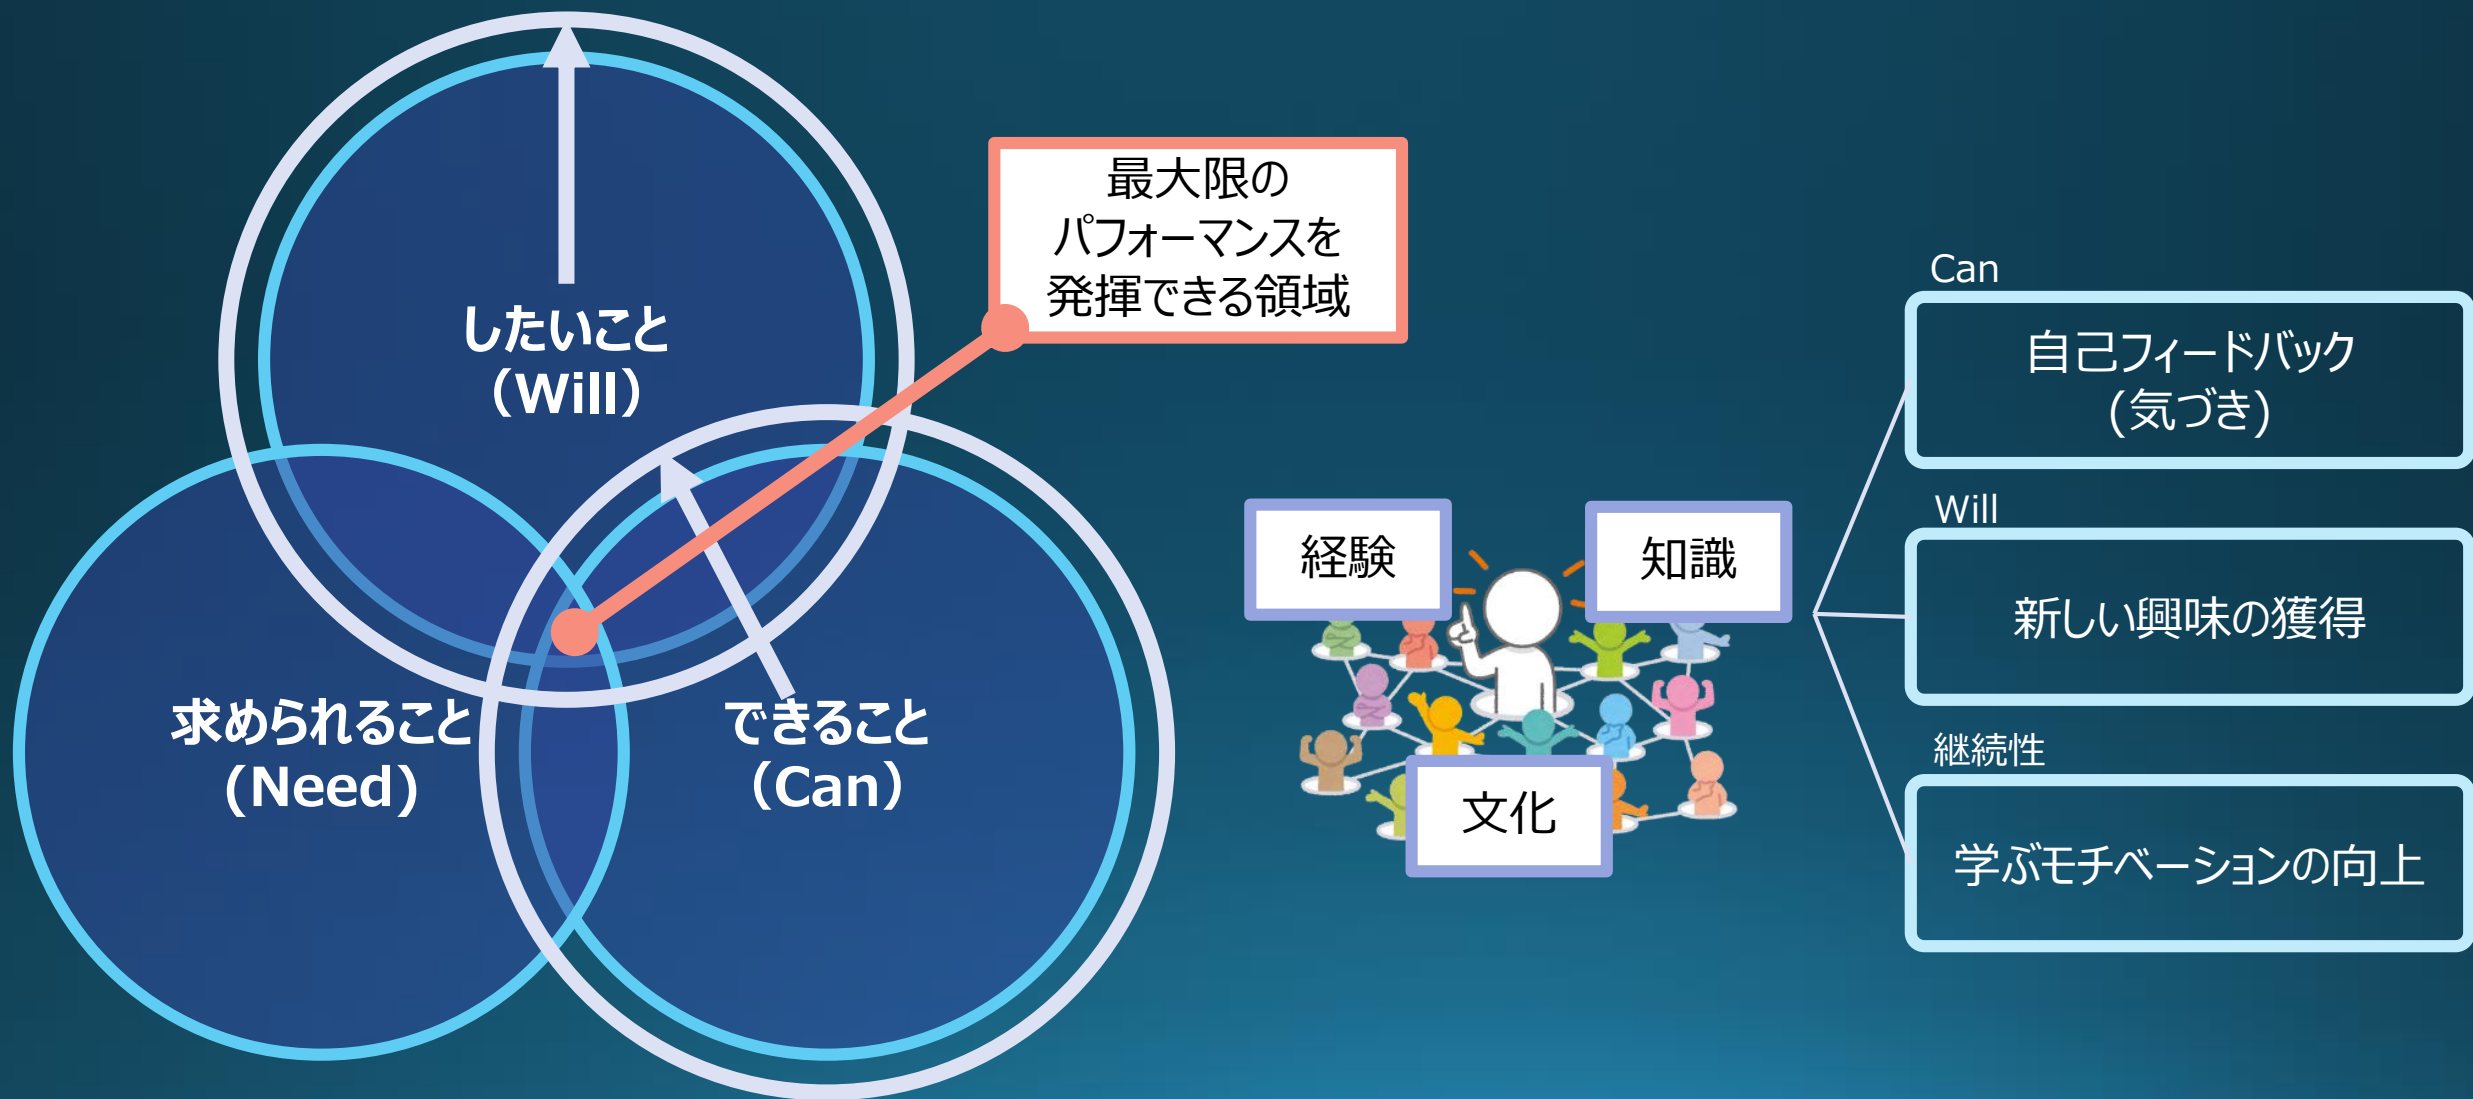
最大限の
パフォーマンスを
発揮できる領域

したいこと
（Will）

求められること
（Need）

できること
（Can）

経験

知識

文化

Can

自己フィードバック
（気づき）

Will

新しい興味の獲得

継続性

学ぶモチベーションの向上